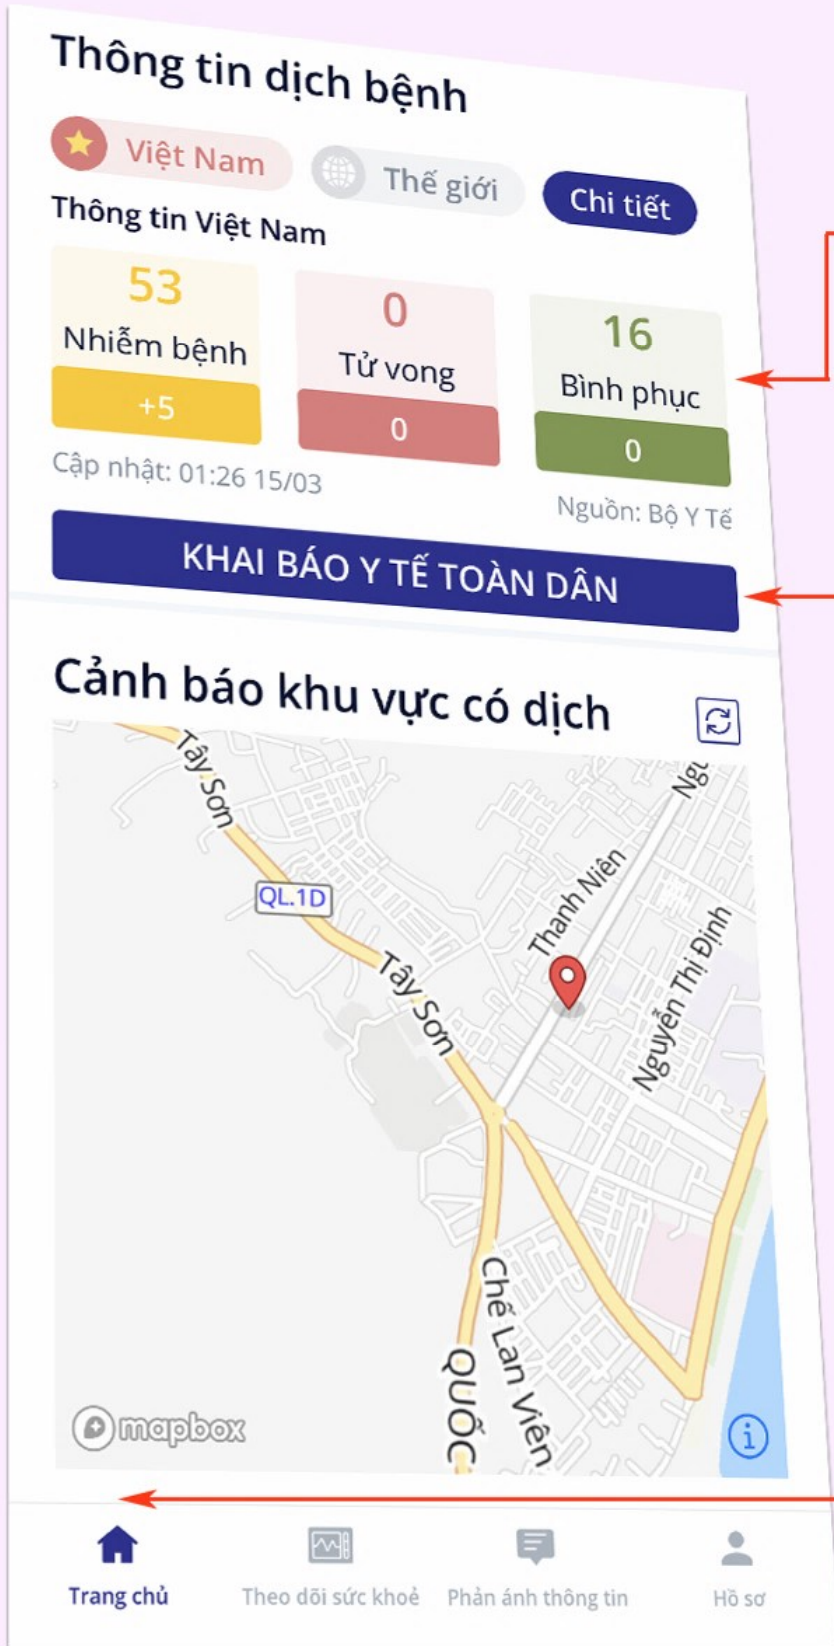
Thông tin dịch bệnh

Việt Nam
Thế giới
Chi tiết

Thông tin Việt Nam

| 53 | 0 | 16 |
|---|---|---|
| Nhiễm bệnh | Tử vong | Bình phục |
| +5 | 0 | 0 |

Cập nhật: 01:26 15/03

Nguồn: Bộ Y Tế

KHAI BÁO Y TẾ TOÀN DÂN

Cảnh báo khu vực có dịch

Tây Sơn
QL.1D
Tây Sơn
Thanh Niên
Ng
Nguyễn Thị Định
Chế Lan Viên
QUỐC
mapbox

Trang chủ
Theo dõi sức khoẻ
Phản ánh thông tin
Hồ sơ